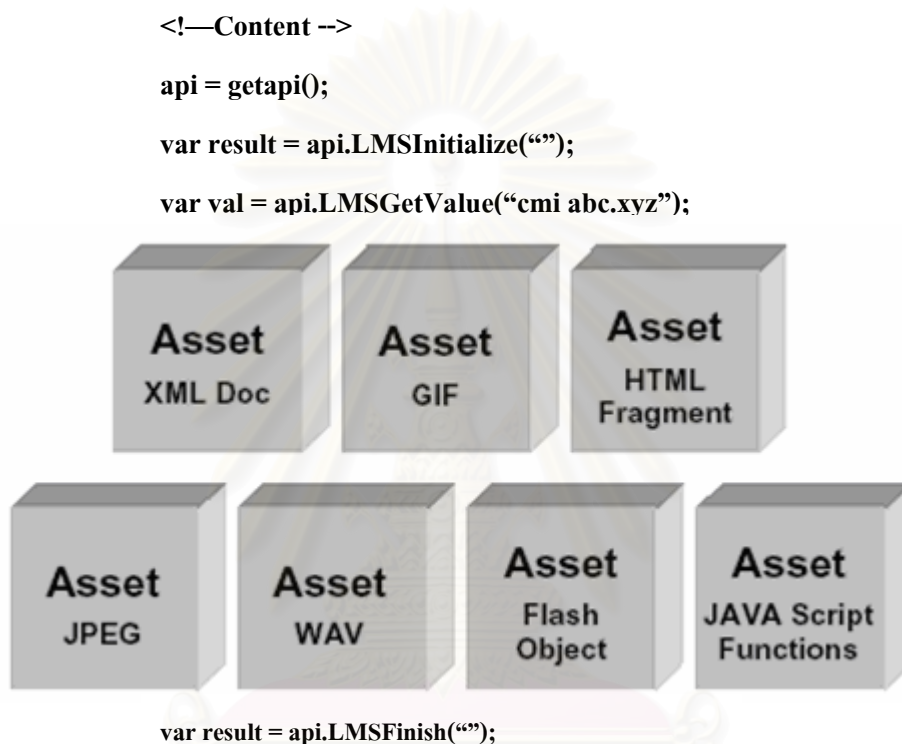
<!—Content -->

api = getapi();

var result = api.LMSInitialize("");

var val = api.LMSGetValue("cmi abc.xyz");

Asset XML Doc

Asset GIF

Asset HTML Fragment

Asset JPEG

Asset WAV

Asset Flash Object

Asset JAVA Script Functions

var result = api.LMSFinish("");